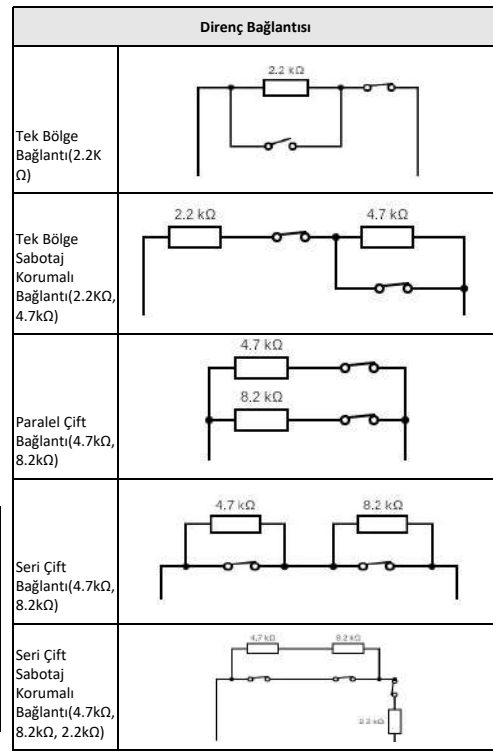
| Direnç Bağlantısı | |
|---|---|
| Tek Bölge Bağlantı(2.2K Ω) | 2.2 kΩ |
| Tek Bölge Sabotaj Korumalı Bağlantı(2.2KΩ, 4.7kΩ) | 2.2 kΩ 4.7 kΩ |
| Paralel Çift Bağlantı(4.7kΩ, 8.2kΩ) | 4.7 kΩ 8.2 kΩ |
| Seri Çift Bağlantı(4.7kΩ, 8.2kΩ) | 4.7 kΩ 8.2 kΩ |
| Seri Çift Sabotaj Korumalı Bağlantı(4.7kΩ, 8.2kΩ, 2.2kΩ) | 4.7 kΩ 8.2 kΩ 2.2 kΩ |